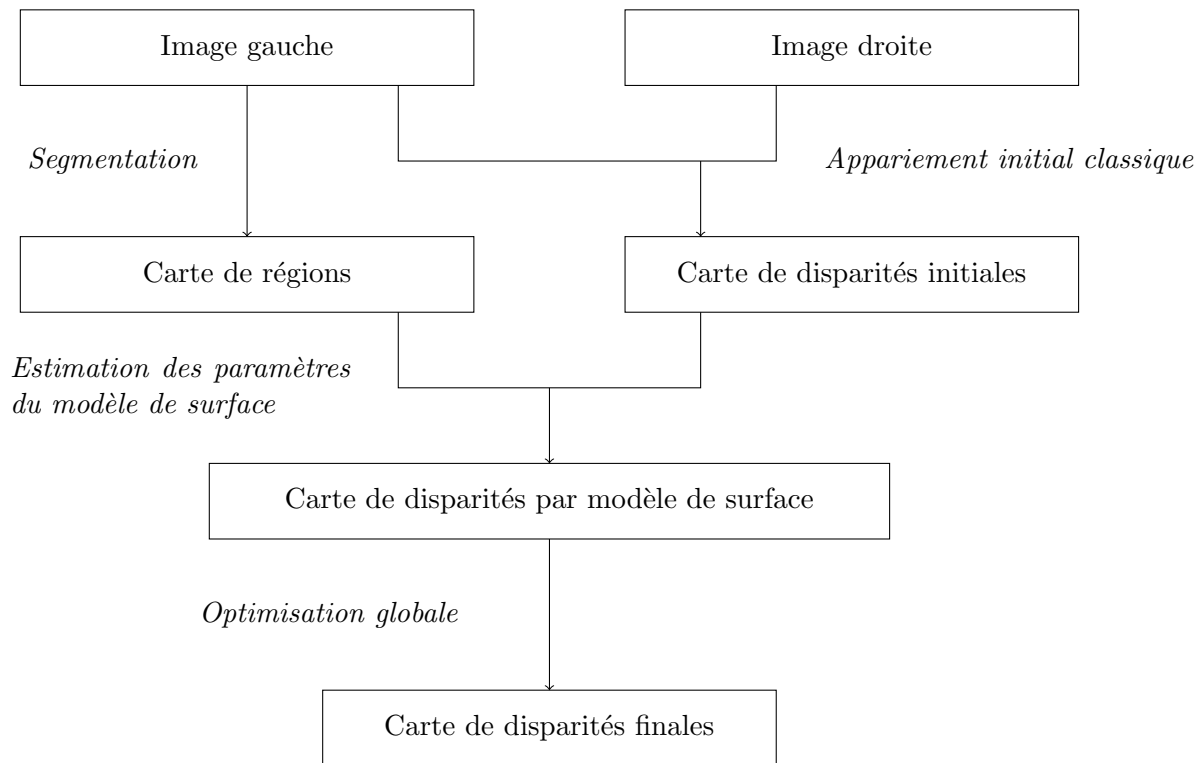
Image gauche

Image droite

Segmentation

Appariement initial classique

Carte de régions

Carte de disparités initiales

Estimation des paramètres du modèle de surface

Carte de disparités par modèle de surface

Optimisation globale

Carte de disparités finales